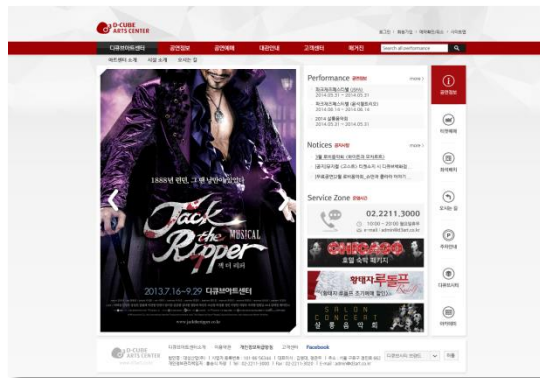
D-CUBE ARTS CENTER

로그인 | 회원가입 | 예매확인/취소 | 사이트맵

디큐브아트센터 | 공연정보 | 공연예매 | 대관안내 | 고객센터 | 예거진

search all performance

아트센터 소개 | 시설 소개 | 오시는 길

1888년 런던, 그 밤 날 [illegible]

Jack the Ripper

MUSICAL

잭 더 리퍼

2013.7.16~9.29 디큐브아트센터

www.jacktheripper.co.kr

Performance 공연정보 more

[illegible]
2014.05.31 ~ 2014.05.31

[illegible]
2014.06.14 ~ 2014.06.14

2014 실룸음악회
2014.05.31 ~ 2014.05.31

Notices 공지사항 more

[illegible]

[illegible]

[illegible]

Service Zone 문의사항

02.2211.3000

10:00 ~ 20:00 월요일휴무

e-mail : admin@dcart.co.kr

CHICAGO

호텔 숙박 패키지

황태자 루돌프

SALON CONCERT

살롱음악회

공연정보

티켓예매

회원혜택

오시는 길

주차안내

다큐브시티

이벤트

D-CUBE ARTS CENTER

디큐브아트센터소개 | 이용약관 | 개인정보취급방침 | 고객센터 | Facebook

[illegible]

다큐브시티 바로가기 | 이동